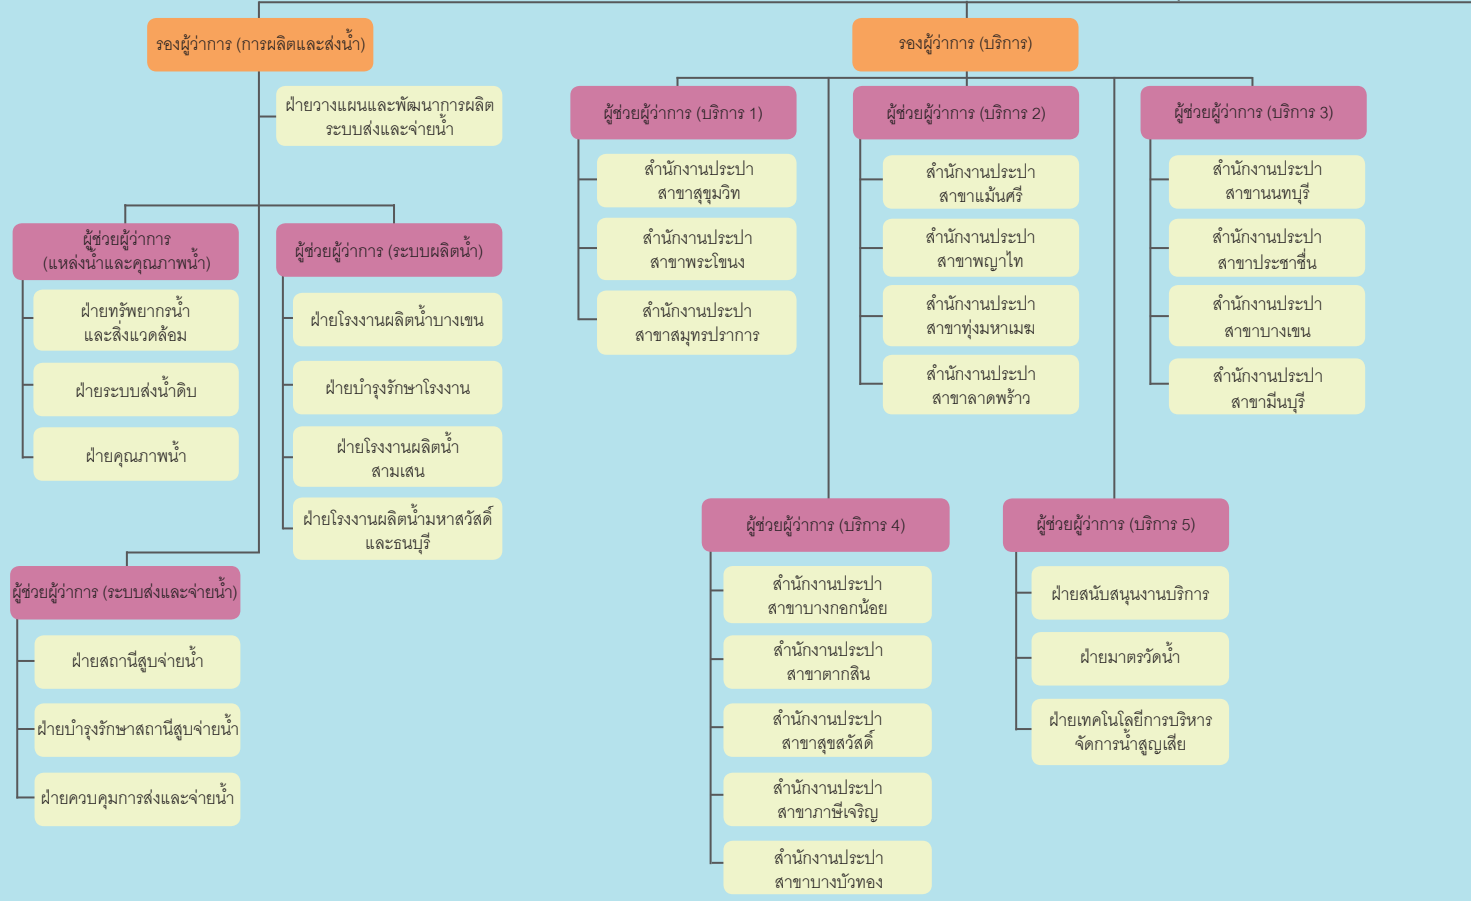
รองผู้ว่าการ (การผลิตและส่งน้ำ)

ฝ่ายวางแผนและพัฒนาการผลิต ระบบส่งและจ่ายน้ำ

ผู้ช่วยผู้ว่าการ (แหล่งน้ำและคุณภาพน้ำ)

ฝ่ายทรัพยากรน้ำ และสิ่งแวดล้อม

ฝ่ายระบบส่งน้ำดิบ

ฝ่ายคุณภาพน้ำ

ผู้ช่วยผู้ว่าการ (ระบบผลิตน้ำ)

ฝ่ายโรงงานผลิตน้ำบางเขน

ฝ่ายบำรุงรักษาโรงงาน

ฝ่ายโรงงานผลิตน้ำ สามเสน

ฝ่ายโรงงานผลิตน้ำมหาสวัสดิ์ และธนบุรี

ผู้ช่วยผู้ว่าการ (ระบบส่งและจ่ายน้ำ)

ฝ่ายสถานีสูบจ่ายน้ำ

ฝ่ายบำรุงรักษาสถานีสูบจ่ายน้ำ

ฝ่ายควบคุมการส่งและจ่ายน้ำ

รองผู้ว่าการ (บริการ)

ผู้ช่วยผู้ว่าการ (บริการ 1)

สำนักงานประปา สาขาสุขุมวิท

สำนักงานประปา สาขาพระโขนง

สำนักงานประปา สาขาสมุทรปราการ

ผู้ช่วยผู้ว่าการ (บริการ 2)

สำนักงานประปา สาขาแม้นศรี

สำนักงานประปา สาขาพญาไท

สำนักงานประปา สาขาทุ่งมหาเมฆ

สำนักงานประปา สาขาลาดพร้าว

ผู้ช่วยผู้ว่าการ (บริการ 3)

สำนักงานประปา สาขานนทบุรี

สำนักงานประปา สาขาประชาชื่น

สำนักงานประปา สาขาบางเขน

สำนักงานประปา สาขามีนบุรี

ผู้ช่วยผู้ว่าการ (บริการ 4)

สำนักงานประปา สาขาบางกอกน้อย

สำนักงานประปา สาขาตากสิน

สำนักงานประปา สาขาสุขสวัสดิ์

สำนักงานประปา สาขาภาษีเจริญ

สำนักงานประปา สาขาบางบัวทอง

ผู้ช่วยผู้ว่าการ (บริการ 5)

ฝ่ายสนับสนุนงานบริการ

ฝ่ายมาตรวัดน้ำ

ฝ่ายเทคโนโลยีการบริหาร จัดการน้ำสูญเสีย